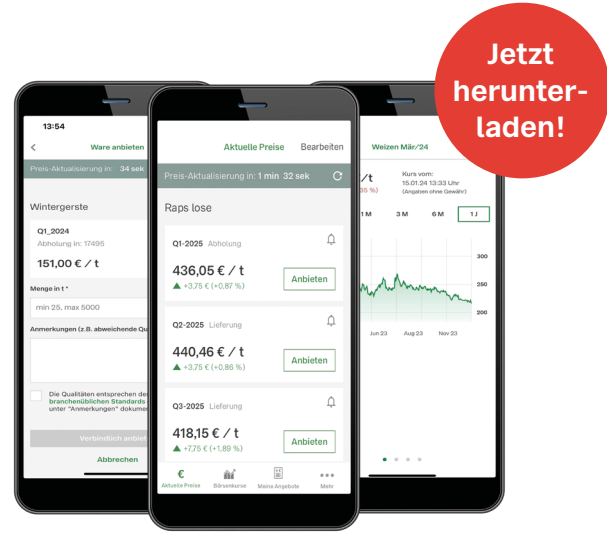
Jetzt herunterladen!

13:54
Ware anbieten
Preis-Aktualisierung in: 34 sek
Wintergerste
Q1_2024
Abholung in: 17495
151,00 € / t
Menge in t *
min 25, max 5000
Anmerkungen (z.B. abweichende Qu
Die Qualitäten entsprechen de branchenüblichen Standards unter "Anmerkungen" dokum
Verbindlich anbi
Abbrechen

Aktuelle Preise
Bearbeiten
Preis-Aktualisierung in: 1 min 32 sek
Raps lose
Q1-2025 Abholung
436,05 € / t
+3,75 € (+0,87 %)
Anbieten
Q2-2025 Lieferung
440,46 € / t
+3,75 € (+0,86 %)
Anbieten
Q3-2025 Lieferung
418,15 € / t
+7,75 € (+1,89 %)
Anbieten
Aktuelle Preise
Börsenkurse
Meine Angebote
Mehr

Weizen Mär/24
/ t
35 %)
Kurs vom:
15.01.24 13:33 Uhr
(Angaben ohne Gewähr)
1 M
3 M
6 M
1 J
300
250
200
Jun 23
Aug 23
Nov 23